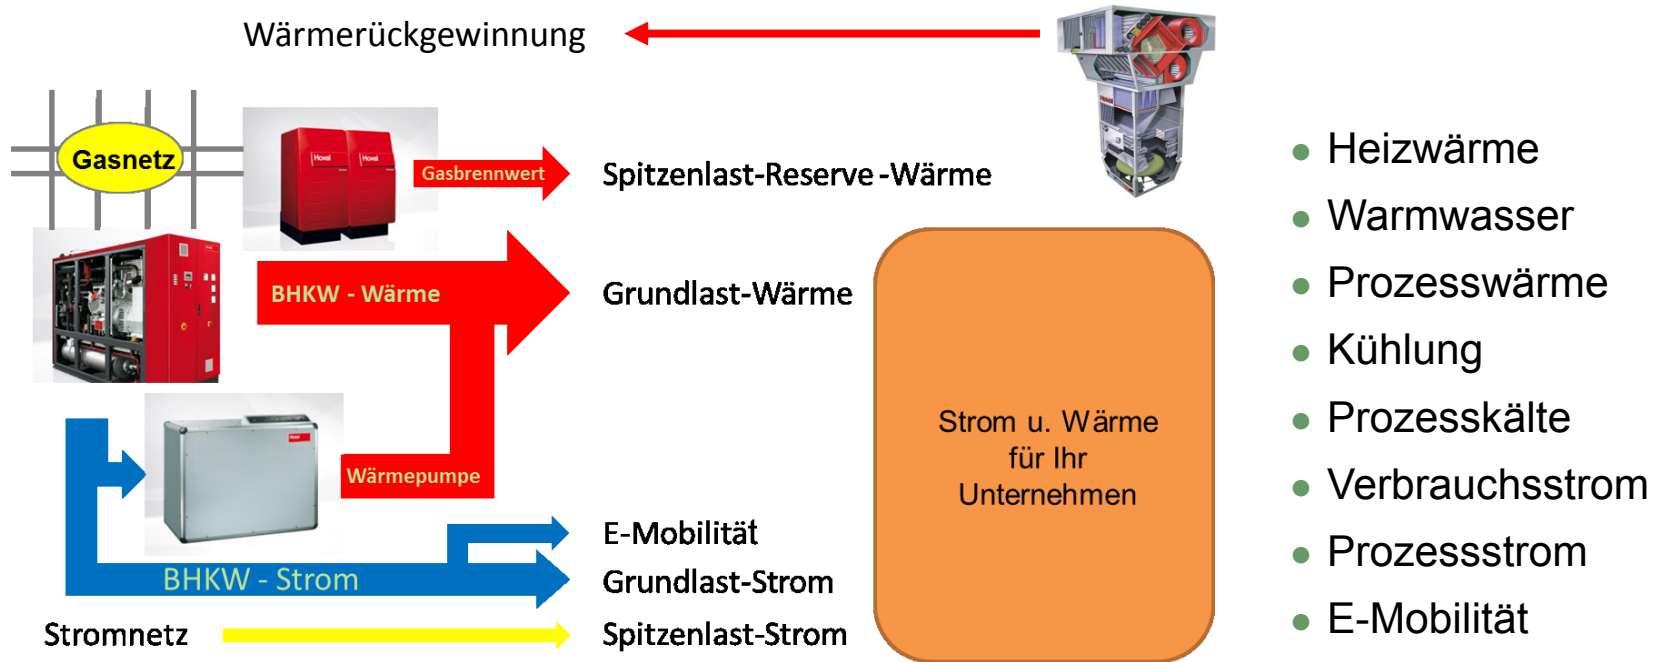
Wärmerückgewinnung

Gasnetz

Gasbrennwert

Spitzenlast-Reserve -Wärme

BHKW - Wärme

Grundlast-Wärme

Wärmepumpe

Strom u. Wärme für Ihr Unternehmen

E-Mobilität

BHKW - Strom

Grundlast-Strom

Stromnetz

Spitzenlast-Strom

- Heizwärme
- Warmwasser
- Prozesswärme
- Kühlung
- Prozesskälte
- Verbrauchsstrom
- Prozessstrom
- E-Mobilität